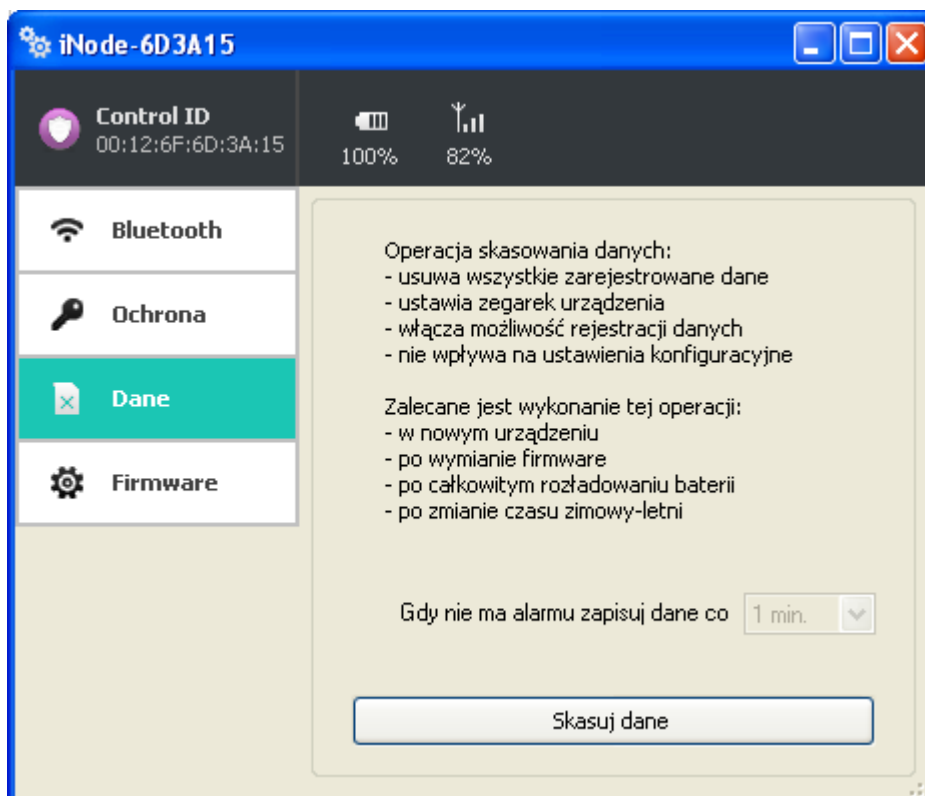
iNode-6D3A15

Control ID
00:12:6F:6D:3A:15

100%
82%

Bluetooth
Ochrona
Dane
Firmware

Operacja skasowania danych:
- usuwa wszystkie zarejestrowane dane
- ustawia zegarek urządzenia
- włącza możliwość rejestracji danych
- nie wpływa na ustawienia konfiguracyjne

Zalecane jest wykonanie tej operacji:
- w nowym urządzeniu
- po wymianie firmware
- po całkowitym rozładowaniu baterii
- po zmianie czasu zimowy-letni

Gdy nie ma alarmu zapisuj dane co 1 min.

Skasuj dane